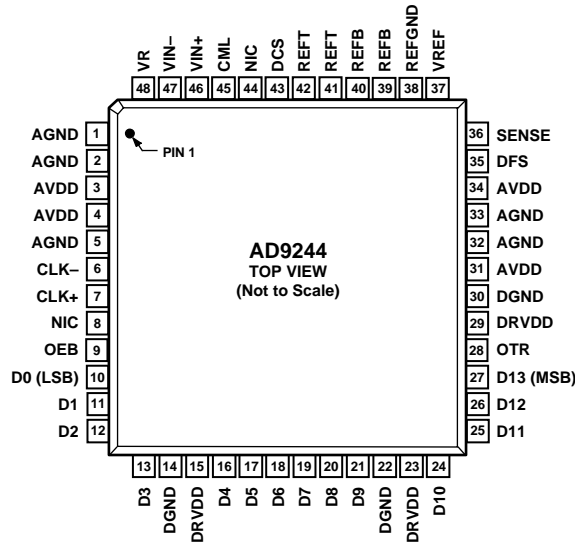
VR 48
VIN– 47
VIN+ 46
CML 45
NIC 44
DCS 43
REFT 42
REFT 41
REFB 40
REFB 39
REFGND 38
VREF 37

AGND 1
AGND 2
AVDD 3
AVDD 4
AGND 5
CLK– 6
CLK+ 7
NIC 8
OEB 9
D0 (LSB) 10
D1 11
D2 12

PIN 1

AD9244
TOP VIEW
(Not to Scale)

36 SENSE
35 DFS
34 AVDD
33 AGND
32 AGND
31 AVDD
30 DGND
29 DRVDD
28 OTR
27 D13 (MSB)
26 D12
25 D11

13 D3
14 DGND
15 DRVDD
16 D4
17 D5
18 D6
19 D7
20 D8
21 D9
22 DGND
23 DRVDD
24 D10